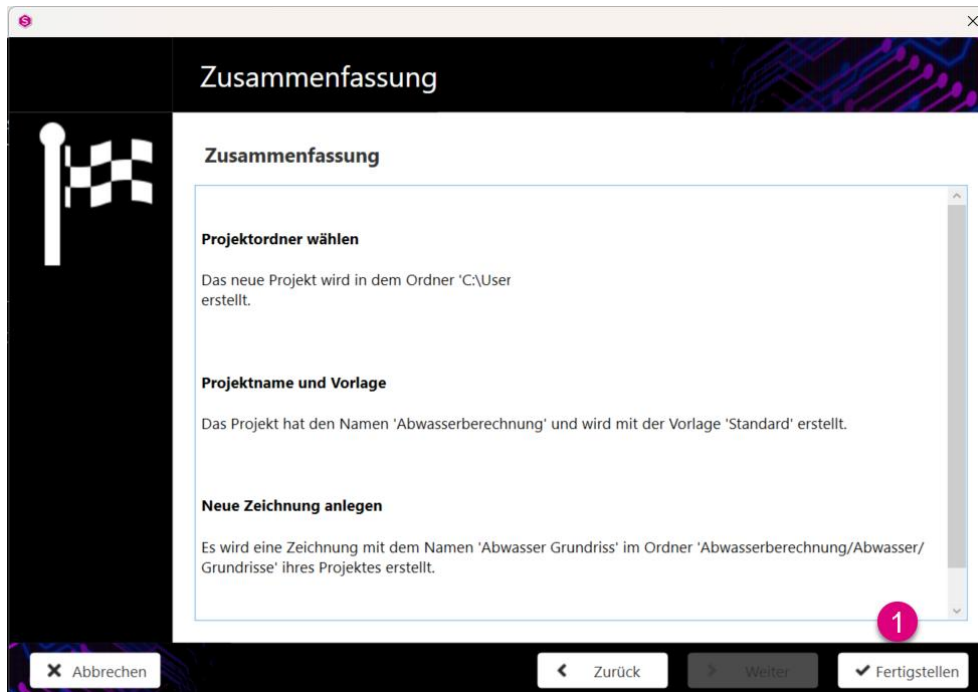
Zusammenfassung

Zusammenfassung

Projektordner wählen

Das neue Projekt wird in dem Ordner 'C:\User erstellt.

Projektname und Vorlage

Das Projekt hat den Namen 'Abwasserberechnung' und wird mit der Vorlage 'Standard' erstellt.

Neue Zeichnung anlegen

Es wird eine Zeichnung mit dem Namen 'Abwasser Grundriss' im Ordner 'Abwasserberechnung/Abwasser/Grundrisse' ihres Projektes erstellt.

1

Abbrechen

Zurück

Weiter

Fertigstellen